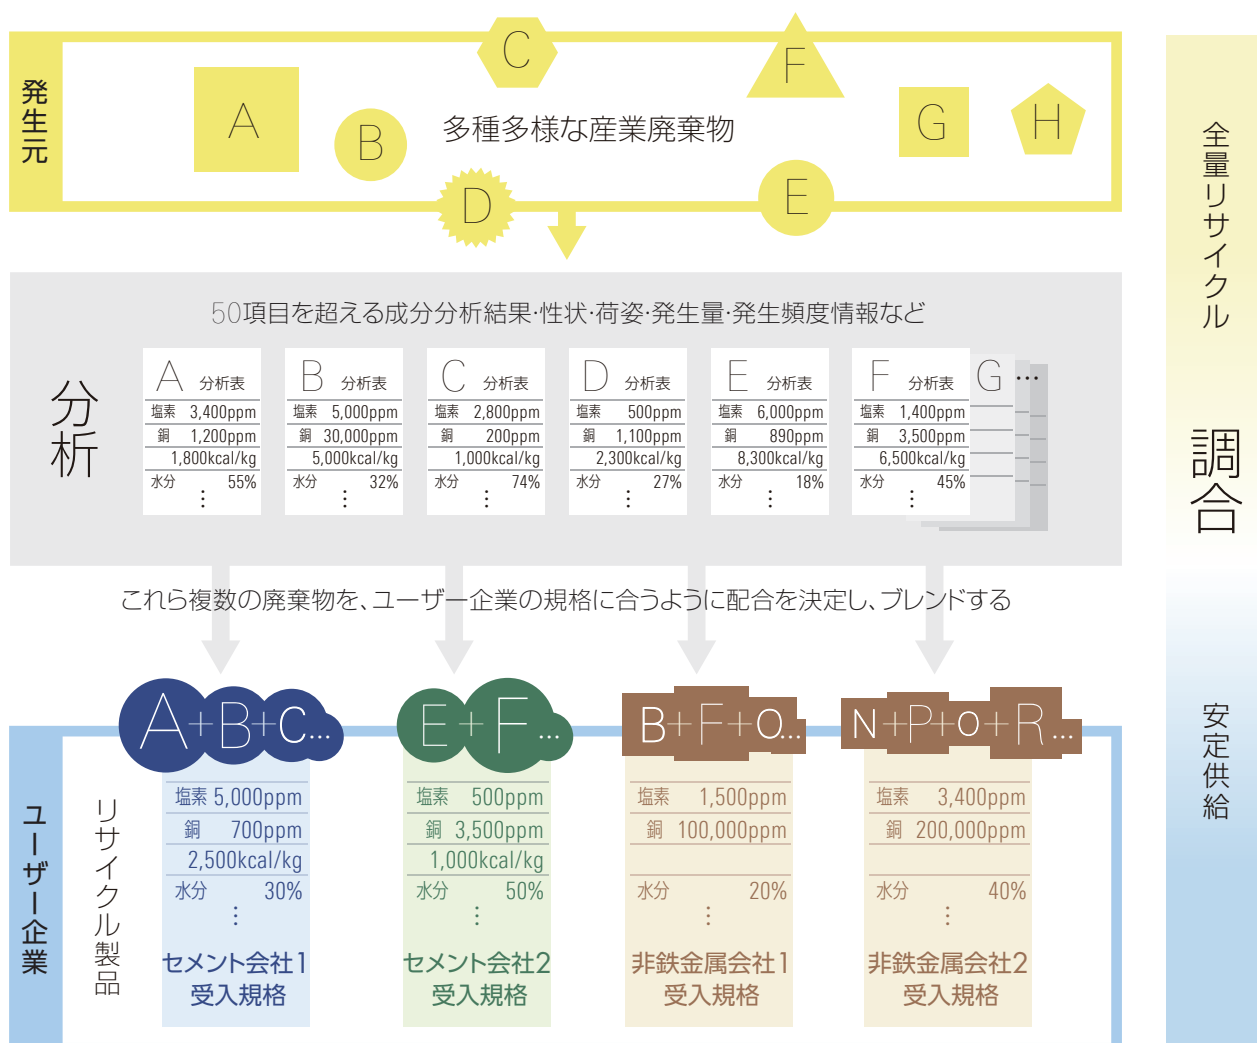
発生元

A
C
B
D
多種多様な産業廃棄物
F
E
G
H

全量リサイクル

50項目を超える成分分析結果・性状・荷姿・発生量・発生頻度情報など

分析

A 分析表
塩素 3,400ppm
銅 1,200ppm
1,800kcal/kg
水分 55%
⋮

B 分析表
塩素 5,000ppm
銅 30,000ppm
5,000kcal/kg
水分 32%
⋮

C 分析表
塩素 2,800ppm
銅 200ppm
1,000kcal/kg
水分 74%
⋮

D 分析表
塩素 500ppm
銅 1,100ppm
2,300kcal/kg
水分 27%
⋮

E 分析表
塩素 6,000ppm
銅 890ppm
8,300kcal/kg
水分 18%
⋮

F 分析表
塩素 1,400ppm
銅 3,500ppm
6,500kcal/kg
水分 45%
⋮

G …

調合

これら複数の廃棄物を、ユーザー企業の規格に合うように配合を決定し、ブレンドする

A+B+C…
塩素 5,000ppm
銅 700ppm
2,500kcal/kg
水分 30%
⋮
セメント会社1
受入規格

E+F…
塩素 500ppm
銅 3,500ppm
1,000kcal/kg
水分 50%
⋮
セメント会社2
受入規格

B+F+O…
塩素 1,500ppm
銅 100,000ppm
水分 20%
⋮
非鉄金属会社1
受入規格

N+P+O+R…
塩素 3,400ppm
銅 200,000ppm
水分 40%
⋮
非鉄金属会社2
受入規格

ユーザー企業

リサイクル製品

安定供給